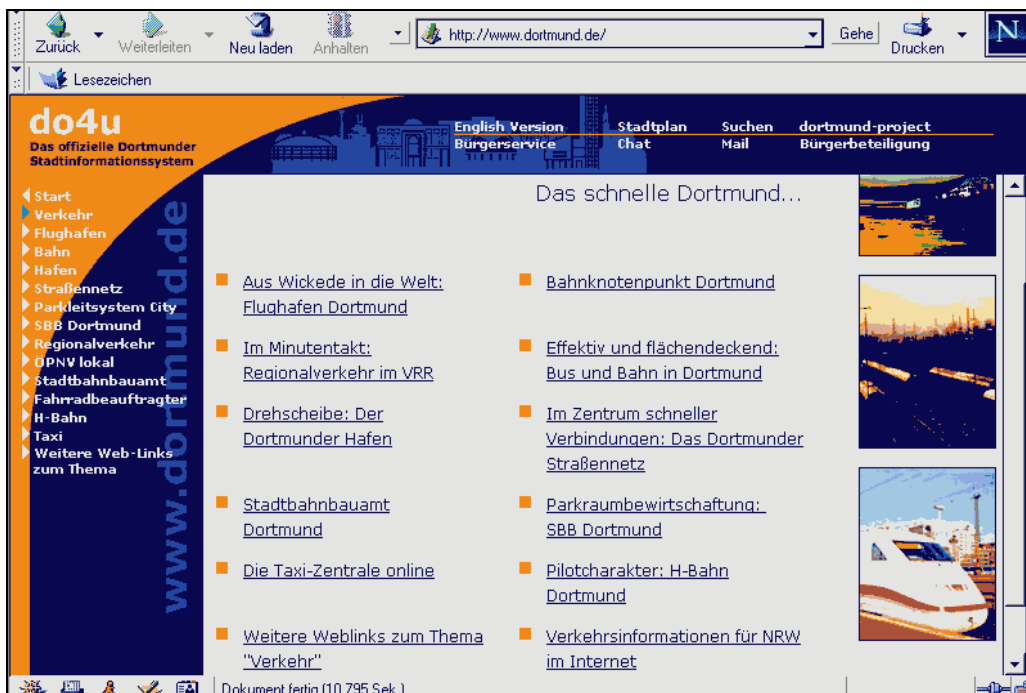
Zurück Weiterleiten Neu laden Anhalten http://www.dortmund.de/ Gehe Drucken N

Lesezeichen

do4u
Das offizielle Dortmunder Stadtinformationssystem

English Version Stadtplan Suchen dortmund-project
Bürgerservice Chat Mail Bürgerbeteiligung

Start
Verkehr
Flughafen
Bahn
Hafen
Straßennetz
Parkleitsystem City
SBB Dortmund
Regionalverkehr
ÖPNV lokal
Stadtbahnbauamt
Fahrradbeauftragter
H-Bahn
Taxi
Weitere Web-Links zum Thema

www.dortmund.de

Das schnelle Dortmund...

Aus Wickede in die Welt: Flughafen Dortmund

Im Minutentakt: Regionalverkehr im VRR

Drehscheibe: Der Dortmunder Hafen

Stadtbahnbauamt Dortmund

Die Taxi-Zentrale online

Weitere Weblinks zum Thema "Verkehr"

Bahnknotenpunkt Dortmund

Effektiv und flächendeckend: Bus und Bahn in Dortmund

Im Zentrum schneller Verbindungen: Das Dortmunder Straßennetz

Parkraumbewirtschaftung: SBB Dortmund

Pilotcharakter: H-Bahn Dortmund

Verkehrsinformationen für NRW im Internet

Dokument fertig (10.795 Sek.)